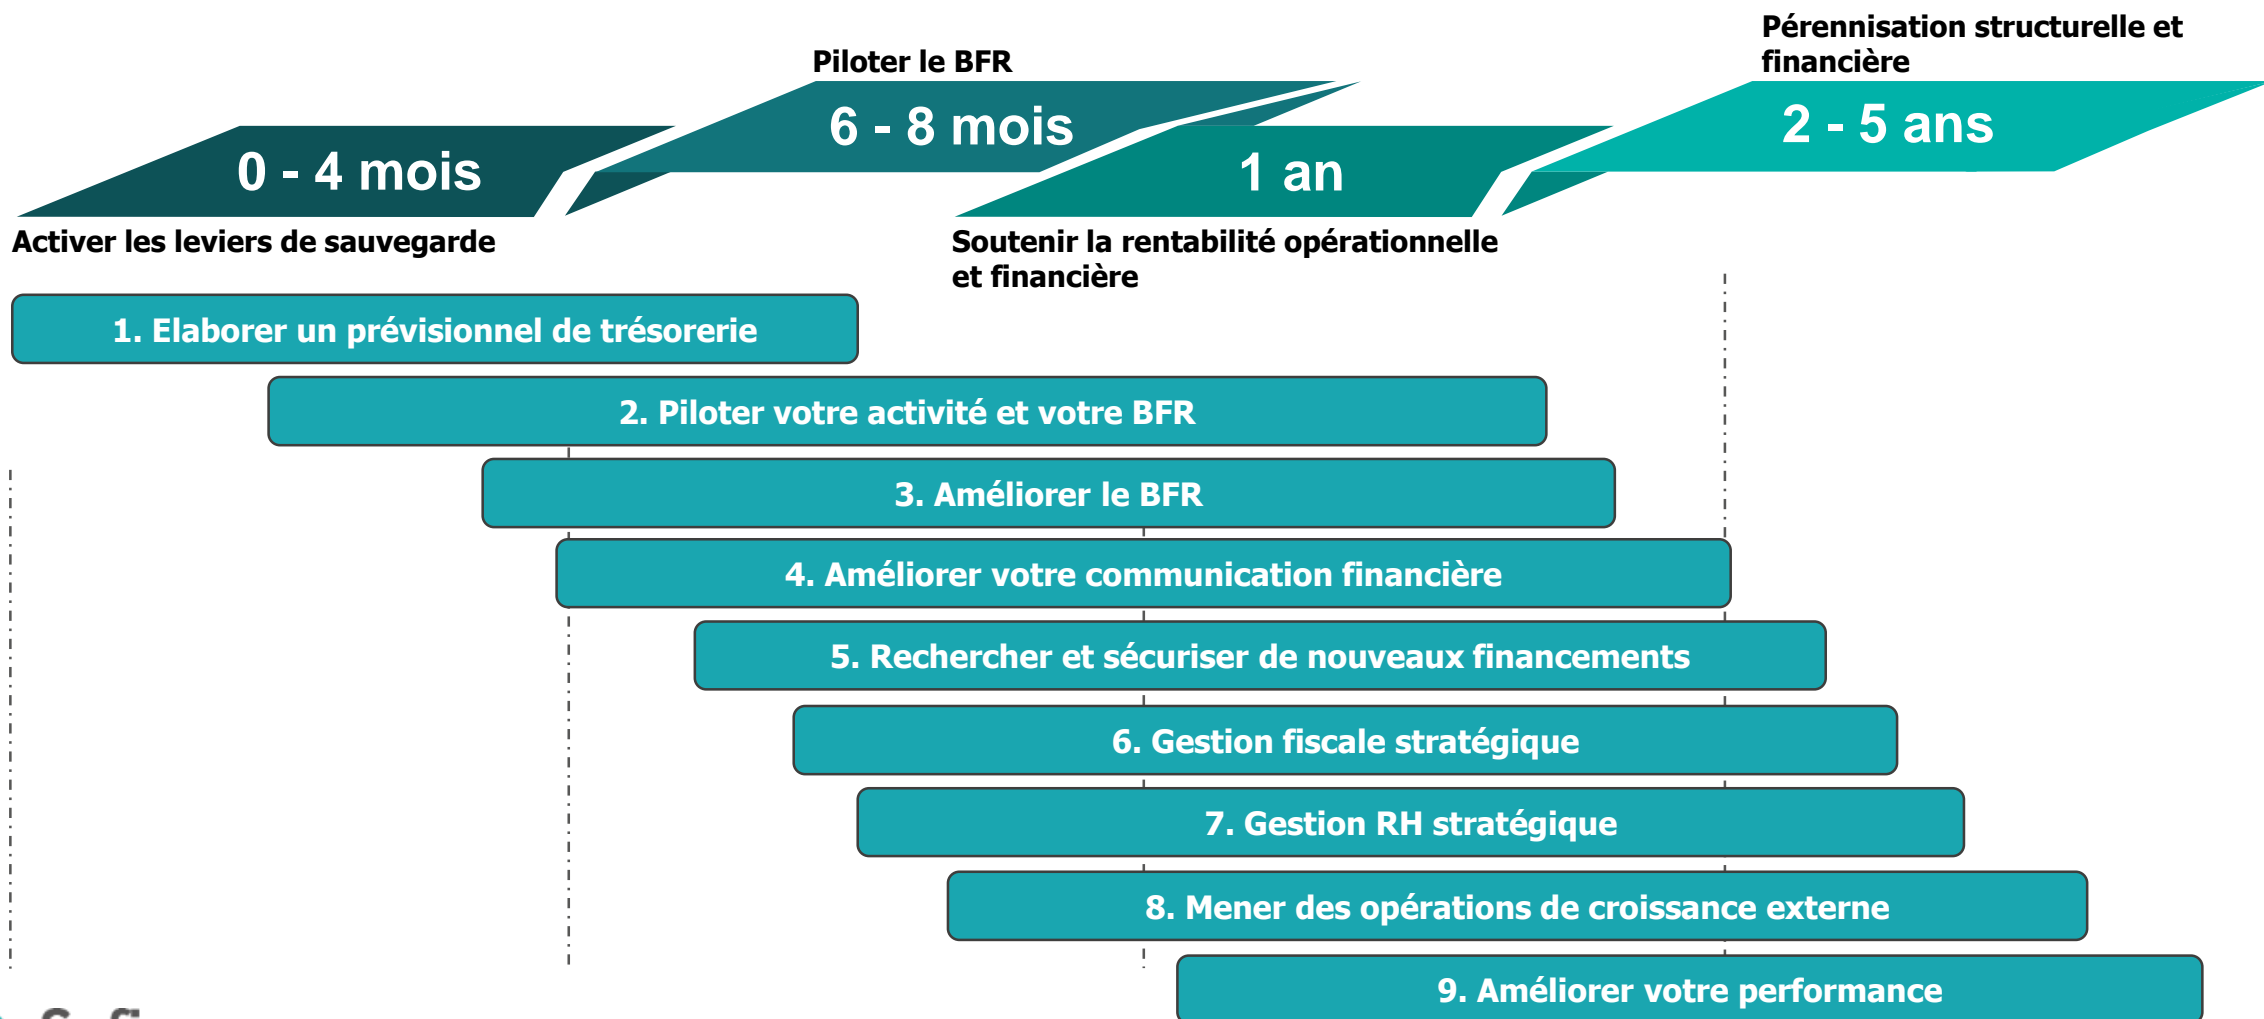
Pérennisation structurelle et financière

Piloter le BFR

0 - 4 mois

6 - 8 mois

1 an

2 - 5 ans

Activer les leviers de sauvegarde

Soutenir la rentabilité opérationnelle et financière

1. Elaborer un prévisionnel de trésorerie

2. Piloter votre activité et votre BFR

3. Améliorer le BFR

4. Améliorer votre communication financière

5. Rechercher et sécuriser de nouveaux financements

6. Gestion fiscale stratégique

7. Gestion RH stratégique

8. Mener des opérations de croissance externe

9. Améliorer votre performance